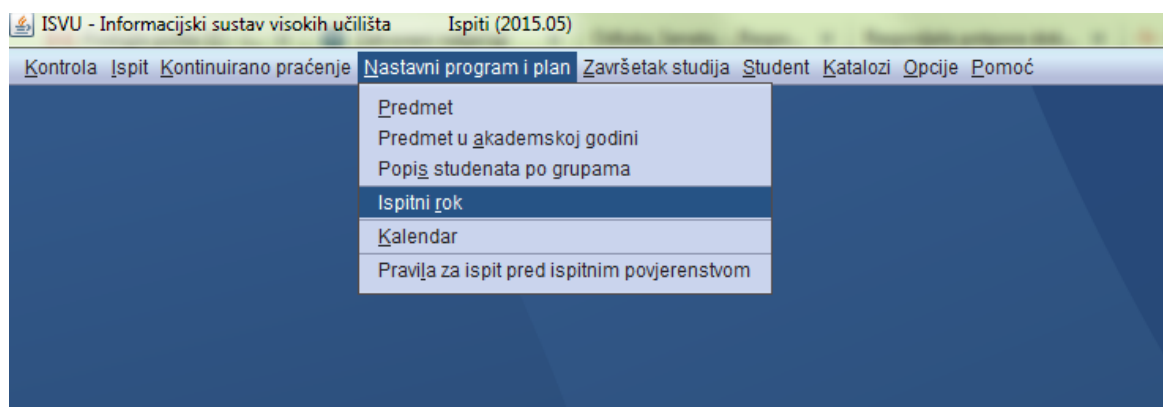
ISVU - Informacijski sustav visokih učilišta Ispiti (2015.05)

Kontrola Ispit Kontinuirano praćenje Nastavni program i plan Završetak studija Student Katalozi Opcije Pomoć

Predmet
Predmet u akademskoj godini
Popis studenata po grupama
Ispitni rok
Kalendar
Pravila za ispit pred ispitnim povjerenstvom